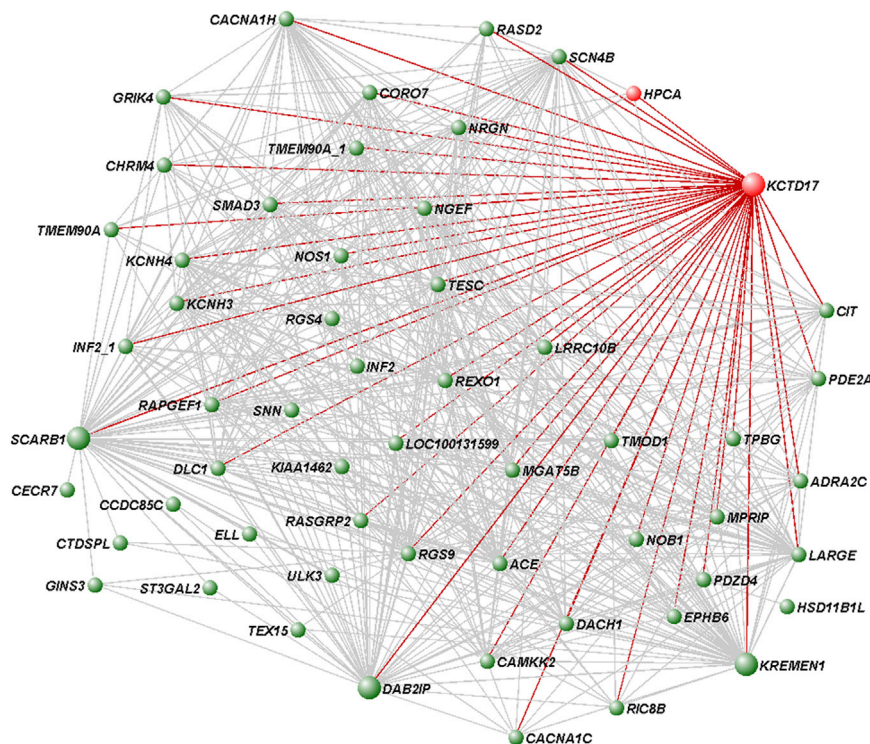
CACNA1H
RASD2
SCN4B
HPCA
GRIK4
CORO7
NRGN
CHRM4
TMEM90A_1
KCTD17
SMAD3
NGEF
TMEM90A
KCNH4
NOS1
TESC
KCNH3
RGS4
CIT
INF2_1
LRRC10B
INF2
REXO1
PDE2A
RAPGEF1
SNN
SCARB1
LOC100131599
TMOD1
TPBG
DLC1
KIAA1462
MGAT5B
ADRA2C
CECR7
CCDC85C
RASGRP2
MPRIP
ELL
NOB1
CTDSPL
RGS9
ACE
LARGE
ULK3
PDZD4
GINS3
ST3GAL2
EPHB6
HSD11B1L
TEX15
DACH1
CAMKK2
KREMEN1
DAB2IP
RIC8B
CACNA1C